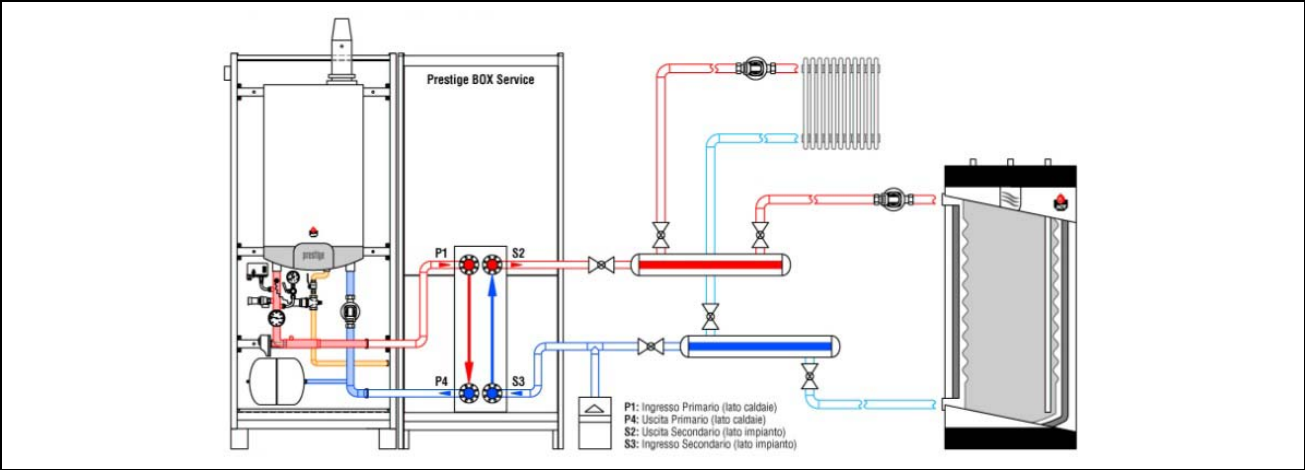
Prestige BOX Service

prestige

P1

S2

P4

S3

**P1:** Ingresso Primario (lato caldaie)
**P4:** Uscita Primario (lato caldaie)
**S2:** Uscita Secondario (lato impianto)
**S3:** Ingresso Secondario (lato impianto)